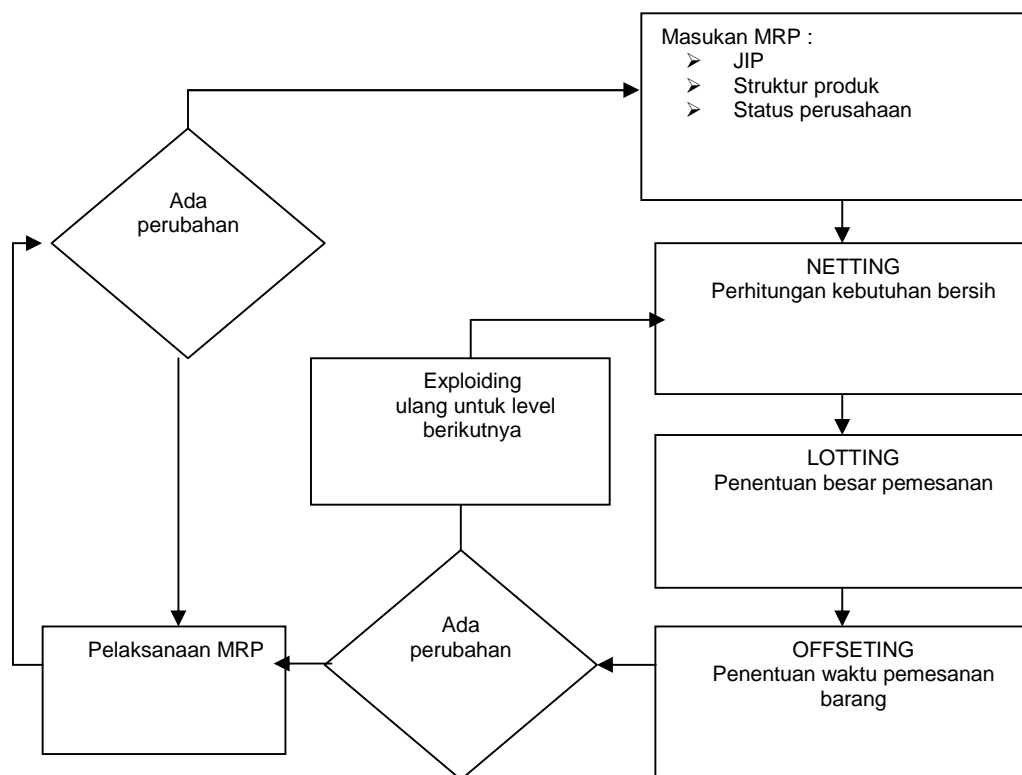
Masukan MRP :
➢ JIP
➢ Struktur produk
➢ Status perusahaan

Ada perubahan

NETTING
Perhitungan kebutuhan bersih

Exploiding ulang untuk level berikutnya

LOTTING
Penentuan besar pemesanan

Pelaksanaan MRP

Ada perubahan

OFFSETING
Penentuan waktu pemesanan barang